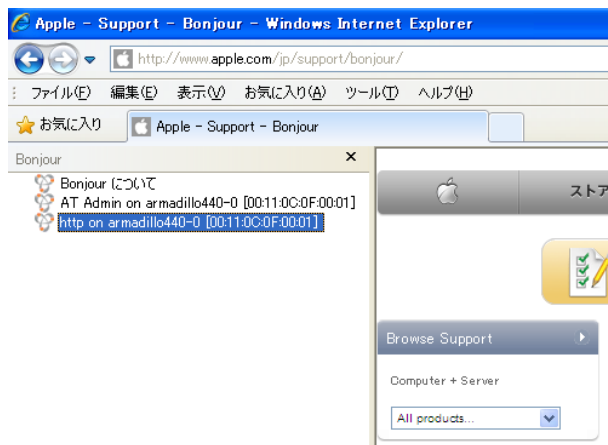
Apple - Support - Bonjour - Windows Internet Explorer

http://www.apple.com/jp/support/bonjour/

ファイル(F) 編集(E) 表示(V) お気に入り(A) ツール(T) ヘルプ(H)

お気に入り

Apple - Support - Bonjour

Bonjour

×

Bonjour について

AT Admin on armadillo440-0 [00:11:0C:0F:00:01]

http on armadillo440-0 [00:11:0C:0F:00:01]

ストア

Browse Support

Computer + Server

All products...